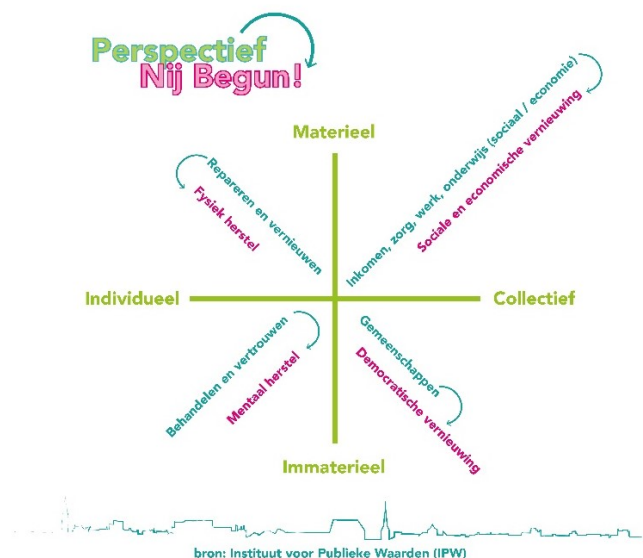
Perspectief
Nij Begun!

Materieel

Repareren en vernieuwen
Fysiek herstel

Inkomen, zorg, werk, onderwijs (sociaal / economie)
Sociale en economische vernieuwing

Individueel

Collectief

Behandelen en vertrouwen
Mentaal herstel

Gemeenschappen
Democratische vernieuwing

Immaterieel

bron: Instituut voor Publieke Waarden (IPW)